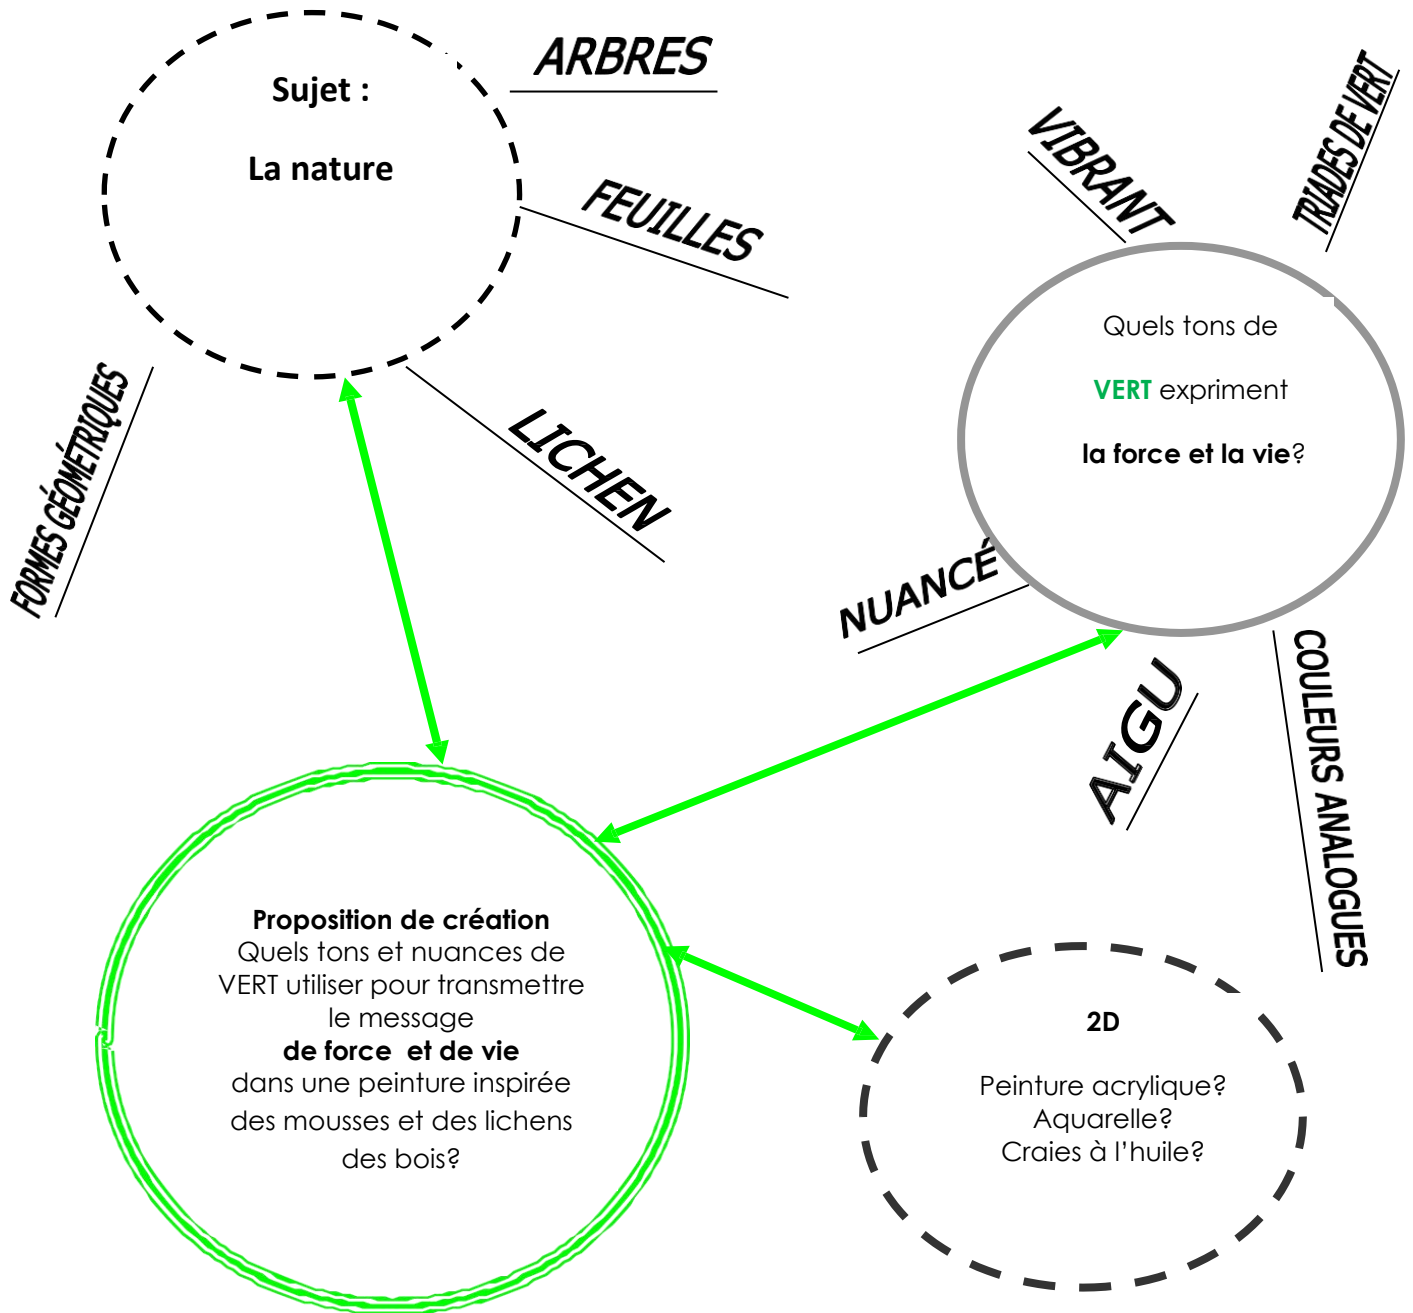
Sujet :

La nature

ARBRES

FEUILLES

LICHEN

FORMES GÉOMÉTRIQUES

VIBRANT

TRIADES DE VERT

Quels tons de

VERT expriment

la force et la vie?

NUANCÉ

AIGU

COULEURS ANALOGUES

Proposition de création
Quels tons et nuances de VERT utiliser pour transmettre le message
de force et de vie
dans une peinture inspirée des mousses et des lichens des bois?

2D

Peinture acrylique?
Aquarelle?
Craies à l'huile?